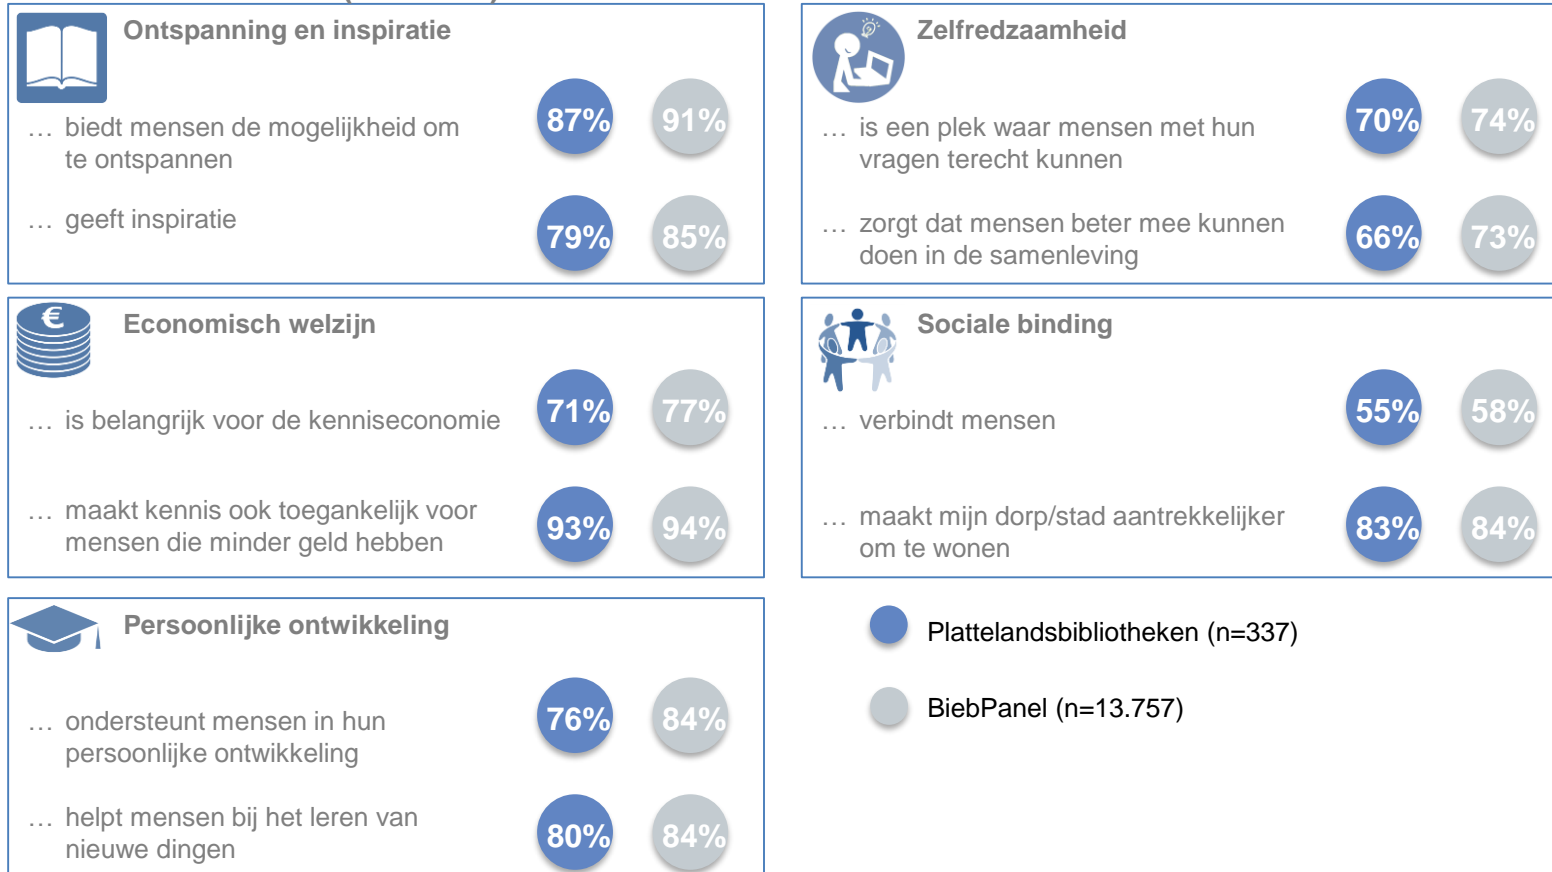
Ontspanning en inspiratie

… biedt mensen de mogelijkheid om te ontspannen

87%

91%

… geeft inspiratie

79%

85%

Zelfredzaamheid

… is een plek waar mensen met hun vragen terecht kunnen

70%

74%

… zorgt dat mensen beter mee kunnen doen in de samenleving

66%

73%

Economisch welzijn

… is belangrijk voor de kenniseconomie

71%

77%

… maakt kennis ook toegankelijk voor mensen die minder geld hebben

93%

94%

Sociale binding

… verbindt mensen

55%

58%

… maakt mijn dorp/stad aantrekkelijker om te wonen

83%

84%

Persoonlijke ontwikkeling

… ondersteunt mensen in hun persoonlijke ontwikkeling

76%

84%

… helpt mensen bij het leren van nieuwe dingen

80%

84%

Plattelandsbibliotheken (n=337)

BiebPanel (n=13.757)